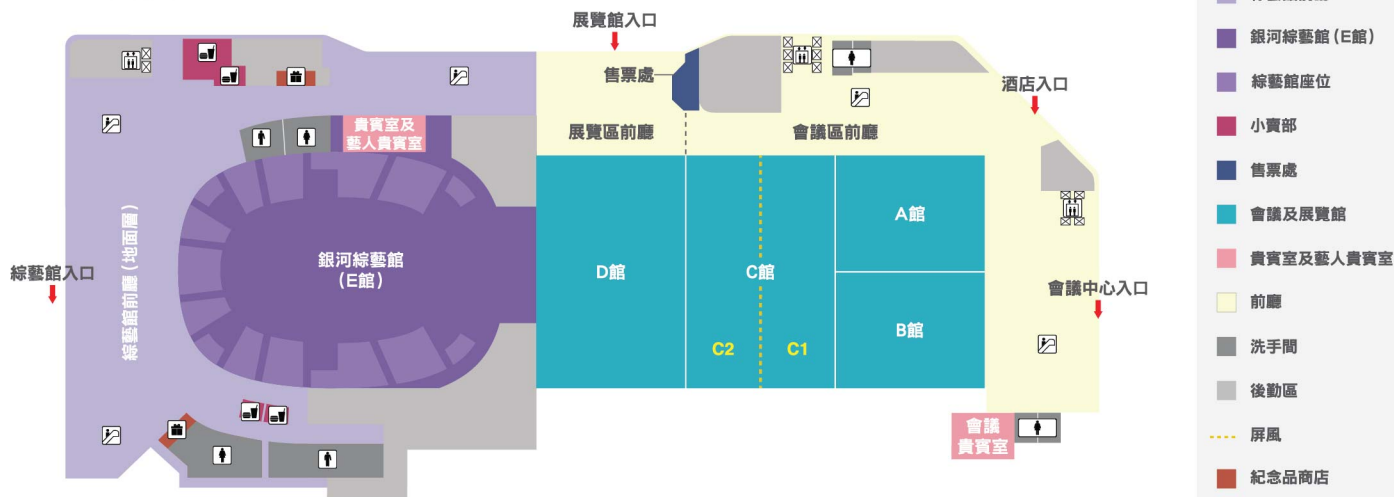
展覽館入口

售票處

展覽區前廳

會議區前廳

酒店入口

貴賓室及
藝人貴賓室

綜藝館前廳（地面層）

綜藝館入口

銀河綜藝館
（E館）

D館

C館

C2

C1

A館

B館

會議中心入口

會議
貴賓室

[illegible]

銀河綜藝館（E館）

綜藝館座位

小賣部

售票處

會議及展覽館

貴賓室及藝人貴賓室

前廳

洗手間

後勤區

屏風

紀念品商店